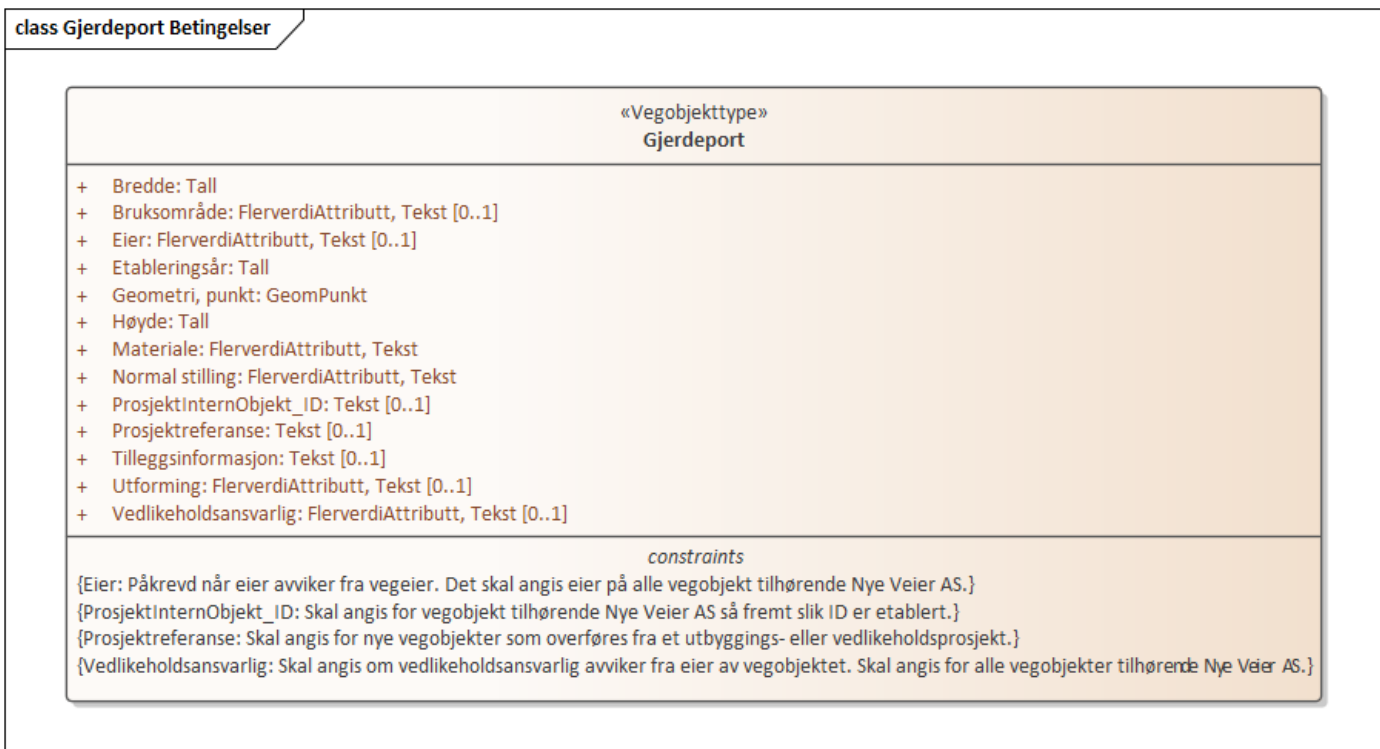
class Gjerdeport Betingelser

«Vegobjekttype»
Gjerdeport

+ Bredde: Tall
+ Bruksområde: FlerverdiAttributt, Tekst [0..1]
+ Eier: FlerverdiAttributt, Tekst [0..1]
+ Etableringsår: Tall
+ Geometri, punkt: GeomPunkt
+ Høyde: Tall
+ Materiale: FlerverdiAttributt, Tekst
+ Normal stilling: FlerverdiAttributt, Tekst
+ ProsjektInternObjekt_ID: Tekst [0..1]
+ Prosjektreferanse: Tekst [0..1]
+ Tilleggsinformasjon: Tekst [0..1]
+ Utforming: FlerverdiAttributt, Tekst [0..1]
+ Vedlikeholdsansvarlig: FlerverdiAttributt, Tekst [0..1]

constraints
{Eier: Påkrevd når eier avviker fra vegeier. Det skal angis eier på alle vegobjekt tilhørende Nye Veier AS.}
{ProsjektInternObjekt_ID: Skal angis for vegobjekt tilhørende Nye Veier AS så fremt slik ID er etablert.}
{Prosjektreferanse: Skal angis for nye vegobjekter som overføres fra et utbyggings- eller vedlikeholdsprosjekt.}
{Vedlikeholdsansvarlig: Skal angis om vedlikeholdsansvarlig avviker fra eier av vegobjektet. Skal angis for alle vegobjekter tilhørende Nye Veier AS.}